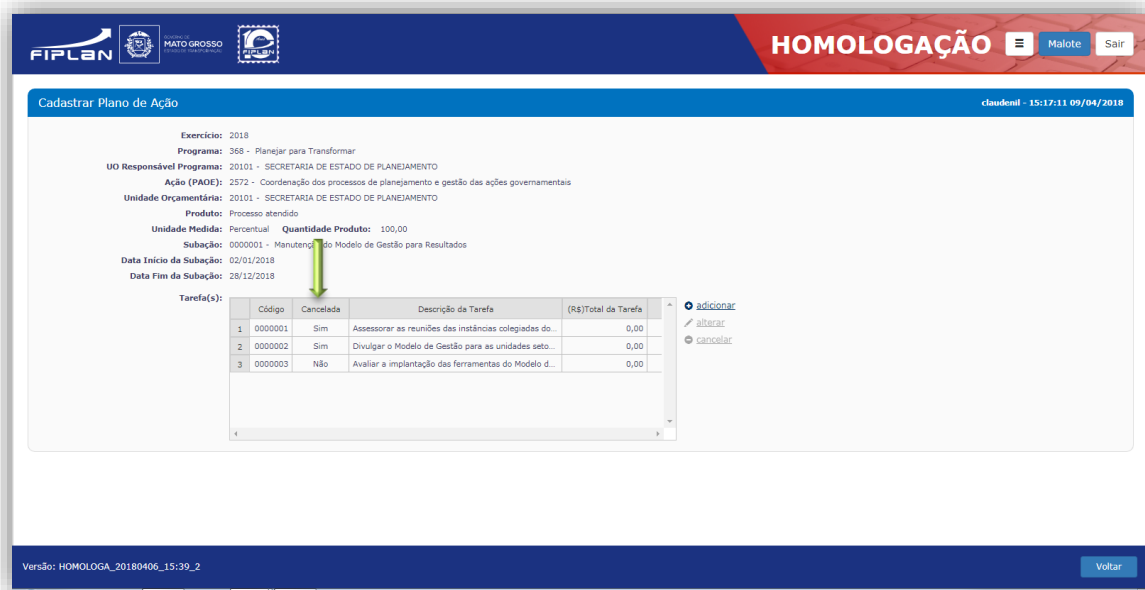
FIPLAN GOVERNO DE MATO GROSSO ESTADO DE TRANSFORMAÇÃO FIPLAN

HOMOLOGAÇÃO ≡ Malote Sair

Cadastrar Plano de Ação claudenil - 15:17:11 09/04/2018

Exercício: 2018
Programa: 368 - Planejar para Transformar
UO Responsável Programa: 20101 - SECRETARIA DE ESTADO DE PLANEJAMENTO
Ação (PAOE): 2572 - Coordenação dos processos de planejamento e gestão das ações governamentais
Unidade Orçamentária: 20101 - SECRETARIA DE ESTADO DE PLANEJAMENTO
Produto: Processo atendido
Unidade Medida: Percentual Quantidade Produto: 100,00
Subação: 0000001 - Manuteng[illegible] do Modelo de Gestão para Resultados
Data Início da Subação: 02/01/2018
Data Fim da Subação: 28/12/2018
Tarefa(s):

| | Código | Cancelada | Descrição da Tarefa | (R$)Total da Tarefa |
|---|---|---|---|---|
| 1 | 0000001 | Sim | Assessorar as reuniões das instâncias colegiadas do... | 0,00 |
| 2 | 0000002 | Sim | Divulgar o Modelo de Gestão para as unidades seto... | 0,00 |
| 3 | 0000003 | Não | Avaliar a implantação das ferramentas do Modelo d... | 0,00 |

adicionar
alterar
cancelar

Versão: HOMOLOGA_20180406_15:39_2

Voltar